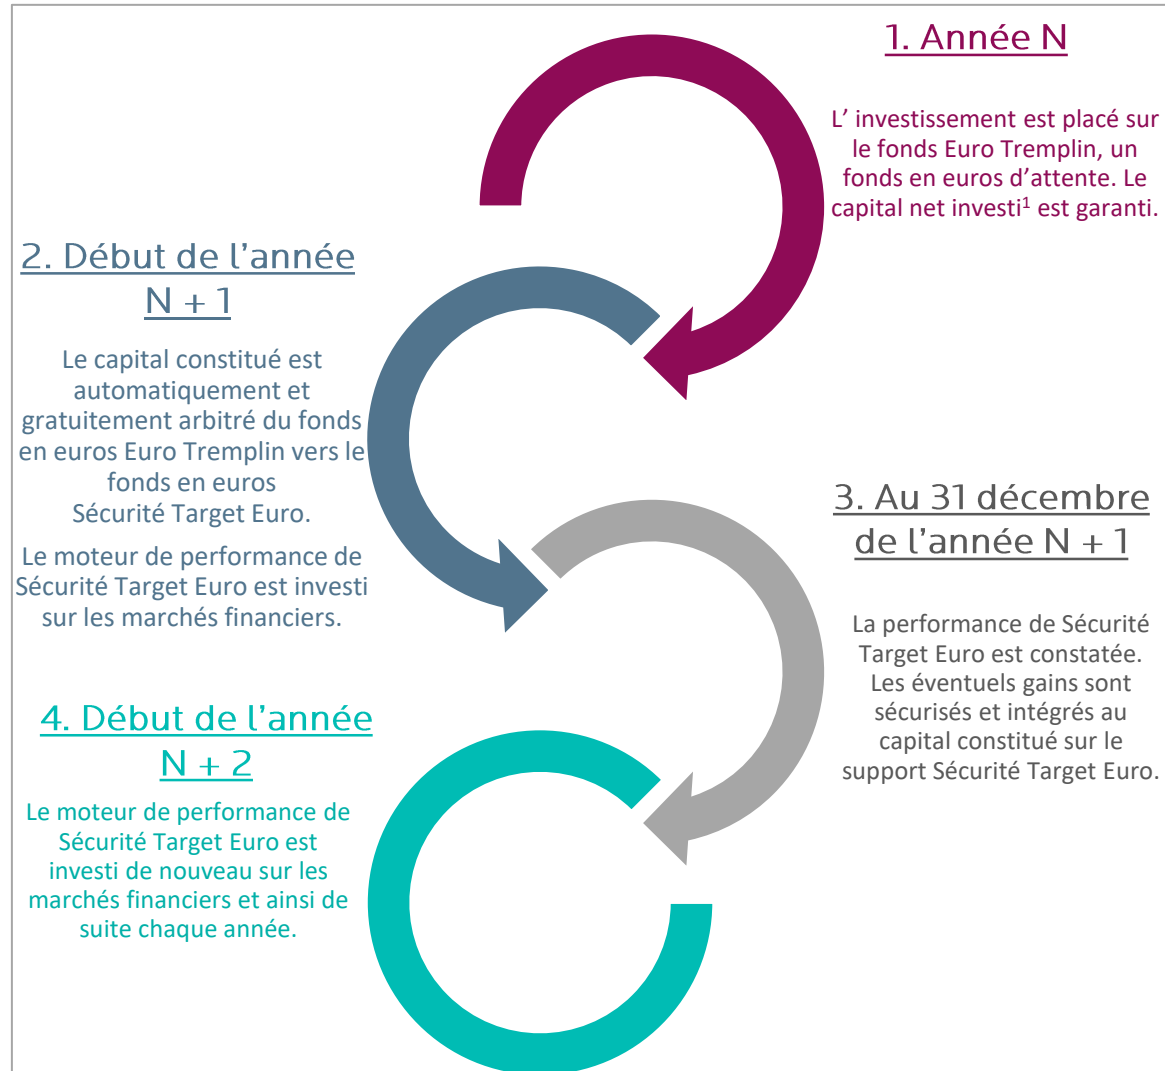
1. Année N

L’ investissement est placé sur le fonds Euro Tremplin, un fonds en euros d’attente. Le capital net investi$^1$ est garanti.

2. Début de l’année N + 1

Le capital constitué est automatiquement et gratuitement arbitré du fonds en euros Euro Tremplin vers le fonds en euros Sécurité Target Euro.

Le moteur de performance de Sécurité Target Euro est investi sur les marchés financiers.

3. Au 31 décembre de l’année N + 1

La performance de Sécurité Target Euro est constatée. Les éventuels gains sont sécurisés et intégrés au capital constitué sur le support Sécurité Target Euro.

4. Début de l’année N + 2

Le moteur de performance de Sécurité Target Euro est investi de nouveau sur les marchés financiers et ainsi de suite chaque année.